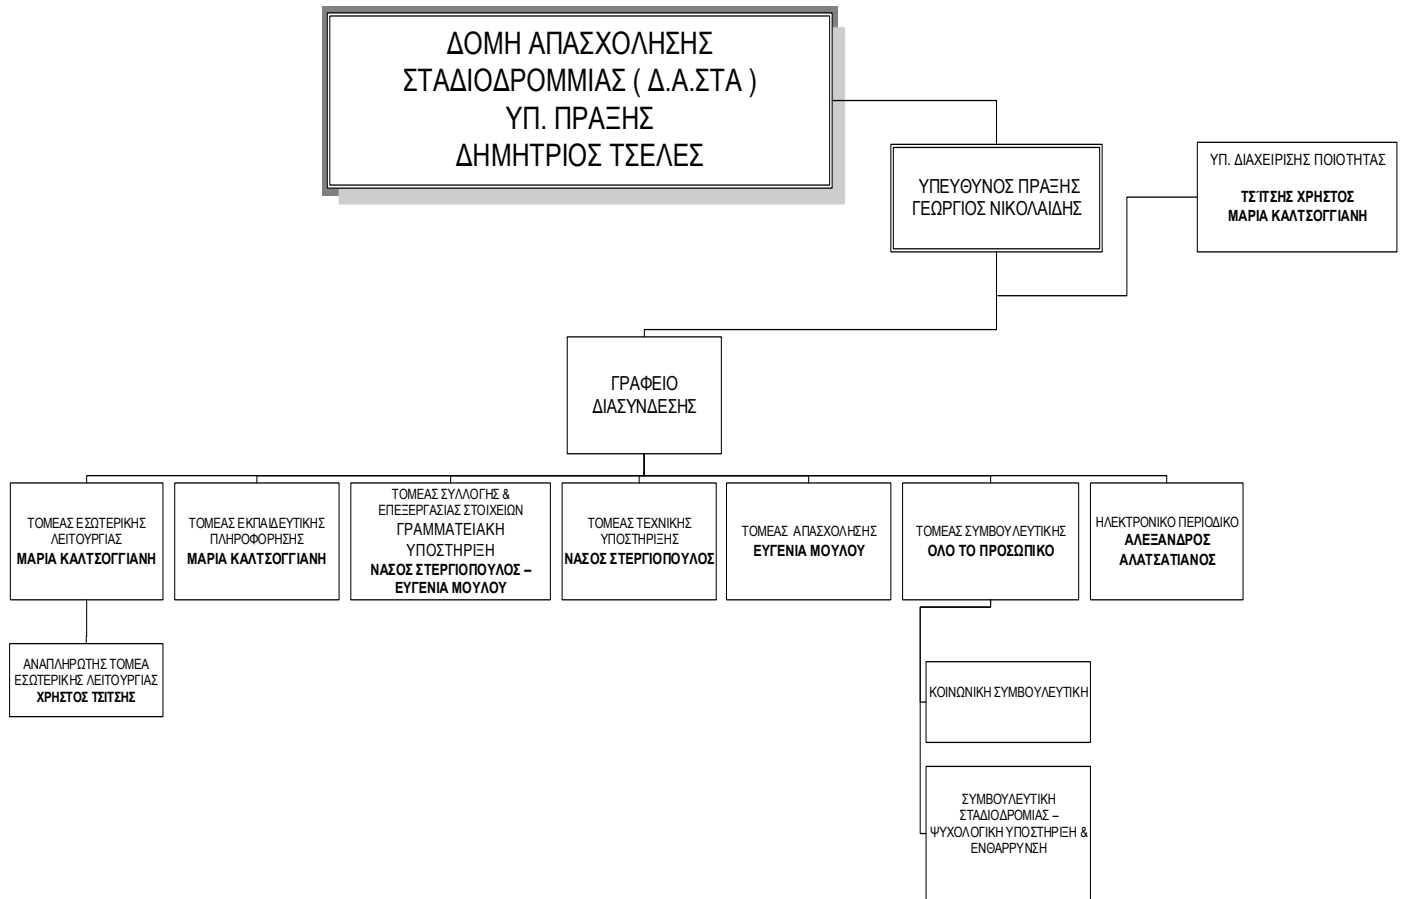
ΔΟΜΗ ΑΠΑΣΧΟΛΗΣΗΣ ΣΤΑΔΙΟΔΡΟΜΜΙΑΣ ( Δ.Α.ΣΤΑ ) ΥΠ. ΠΡΑΞΗΣ ΔΗΜΗΤΡΙΟΣ ΤΣΕΛΕΣ

ΥΠΕΥΘΥΝΟΣ ΠΡΑΞΗΣ ΓΕΩΡΓΙΟΣ ΝΙΚΟΛΑΙΔΗΣ

ΥΠ. ΔΙΑΧΕΙΡΙΣΗΣ ΠΟΙΟΤΗΤΑΣ
ΤΣΊΤΣΗΣ ΧΡΗΣΤΟΣ
ΜΑΡΙΑ ΚΑΛΤΣΟΓΓΙΑΝΗ

ΓΡΑΦΕΙΟ ΔΙΑΣΥΝΔΕΣΗΣ

ΤΟΜΕΑΣ ΕΣΩΤΕΡΙΚΗΣ ΛΕΙΤΟΥΡΓΙΑΣ
ΜΑΡΙΑ ΚΑΛΤΣΟΓΓΙΑΝΗ

ΤΟΜΕΑΣ ΕΚΠΑΙΔΕΥΤΙΚΗΣ ΠΛΗΡΟΦΟΡΗΣΗΣ
ΜΑΡΙΑ ΚΑΛΤΣΟΓΓΙΑΝΗ

ΤΟΜΕΑΣ ΣΥΛΛΟΓΗΣ & ΕΠΕΞΕΡΓΑΣΙΑΣ ΣΤΟΙΧΕΙΩΝ
ΓΡΑΜΜΑΤΕΙΑΚΗ ΥΠΟΣΤΗΡΙΞΗ
ΝΑΣΟΣ ΣΤΕΡΓΙΟΠΟΥΛΟΣ – ΕΥΓΕΝΙΑ ΜΟΥΛΟΥ

ΤΟΜΕΑΣ ΤΕΧΝΙΚΗΣ ΥΠΟΣΤΗΡΙΞΗΣ
ΝΑΣΟΣ ΣΤΕΡΓΙΟΠΟΥΛΟΣ

ΤΟΜΕΑΣ ΑΠΑΣΧΟΛΗΣΗΣ
ΕΥΓΕΝΙΑ ΜΟΥΛΟΥ

ΤΟΜΕΑΣ ΣΥΜΒΟΥΛΕΥΤΙΚΗΣ
ΟΛΟ ΤΟ ΠΡΟΣΩΠΙΚΟ

ΗΛΕΚΤΡΟΝΙΚΟ ΠΕΡΙΟΔΙΚΟ
ΑΛΕΞΑΝΔΡΟΣ ΑΛΑΤΣΑΤΙΑΝΟΣ

ΑΝΑΠΛΗΡΩΤΗΣ ΤΟΜΕΑ ΕΣΩΤΕΡΙΚΗΣ ΛΕΙΤΟΥΡΓΙΑΣ
ΧΡΗΣΤΟΣ ΤΣΙΤΣΗΣ

ΚΟΙΝΩΝΙΚΗ ΣΥΜΒΟΥΛΕΥΤΙΚΗ

ΣΥΜΒΟΥΛΕΥΤΙΚΗ ΣΤΑΔΙΟΔΡΟΜΙΑΣ – ΨΥΧΟΛΟΓΙΚΗ ΥΠΟΣΤΗΡΙΞΗ & ΕΝΘΑΡΡΥΝΣΗ